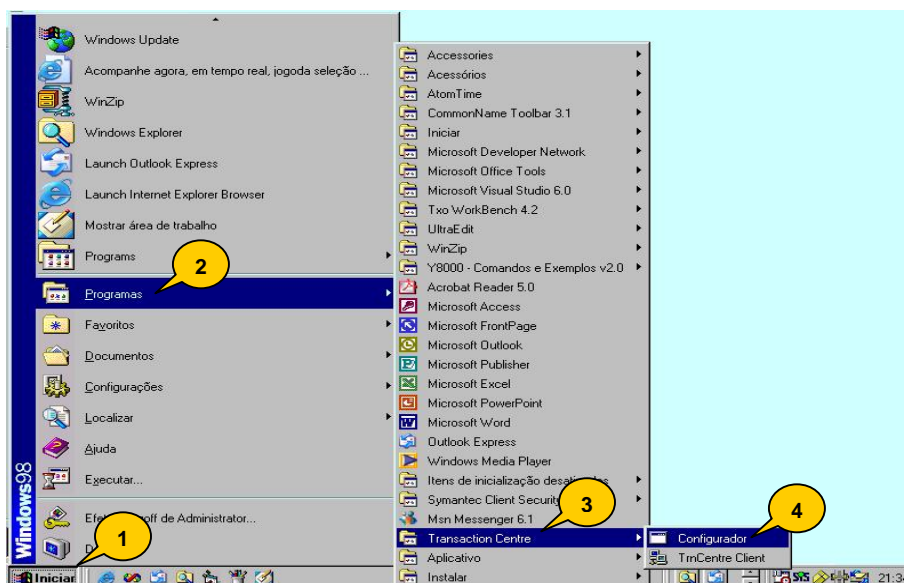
Windows Update
Acompanhe agora, em tempo real, jogoda seleção ...
WinZip
Windows Explorer
Launch Outlook Express
Launch Internet Explorer Browser
Mostrar área de trabalho
Programs
Programas
Favoritos
Documentos
Configurações
Localizar
Ajuda
Executar...
Efe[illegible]off de Administrator...
D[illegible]
Windows98
Iniciar

Accessories
Acessórios
AtomTime
CommonName Toolbar 3.1
Iniciar
Microsoft Developer Network
Microsoft Office Tools
Microsoft Visual Studio 6.0
Txo WorkBench 4.2
UltraEdit
WinZip
Y8000 - Comandos e Exemplos v2.0
Acrobat Reader 5.0
Microsoft Access
Microsoft FrontPage
Microsoft Outlook
Microsoft Publisher
Microsoft Excel
Microsoft PowerPoint
Microsoft Word
Outlook Express
Windows Media Player
Itens de inicialização desa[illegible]
Symantec Client Security
Msn Messenger 6.1
Transaction Centre
Aplicativo
Instalar

Configurador
TrnCentre Client

1
2
3
4

21:3